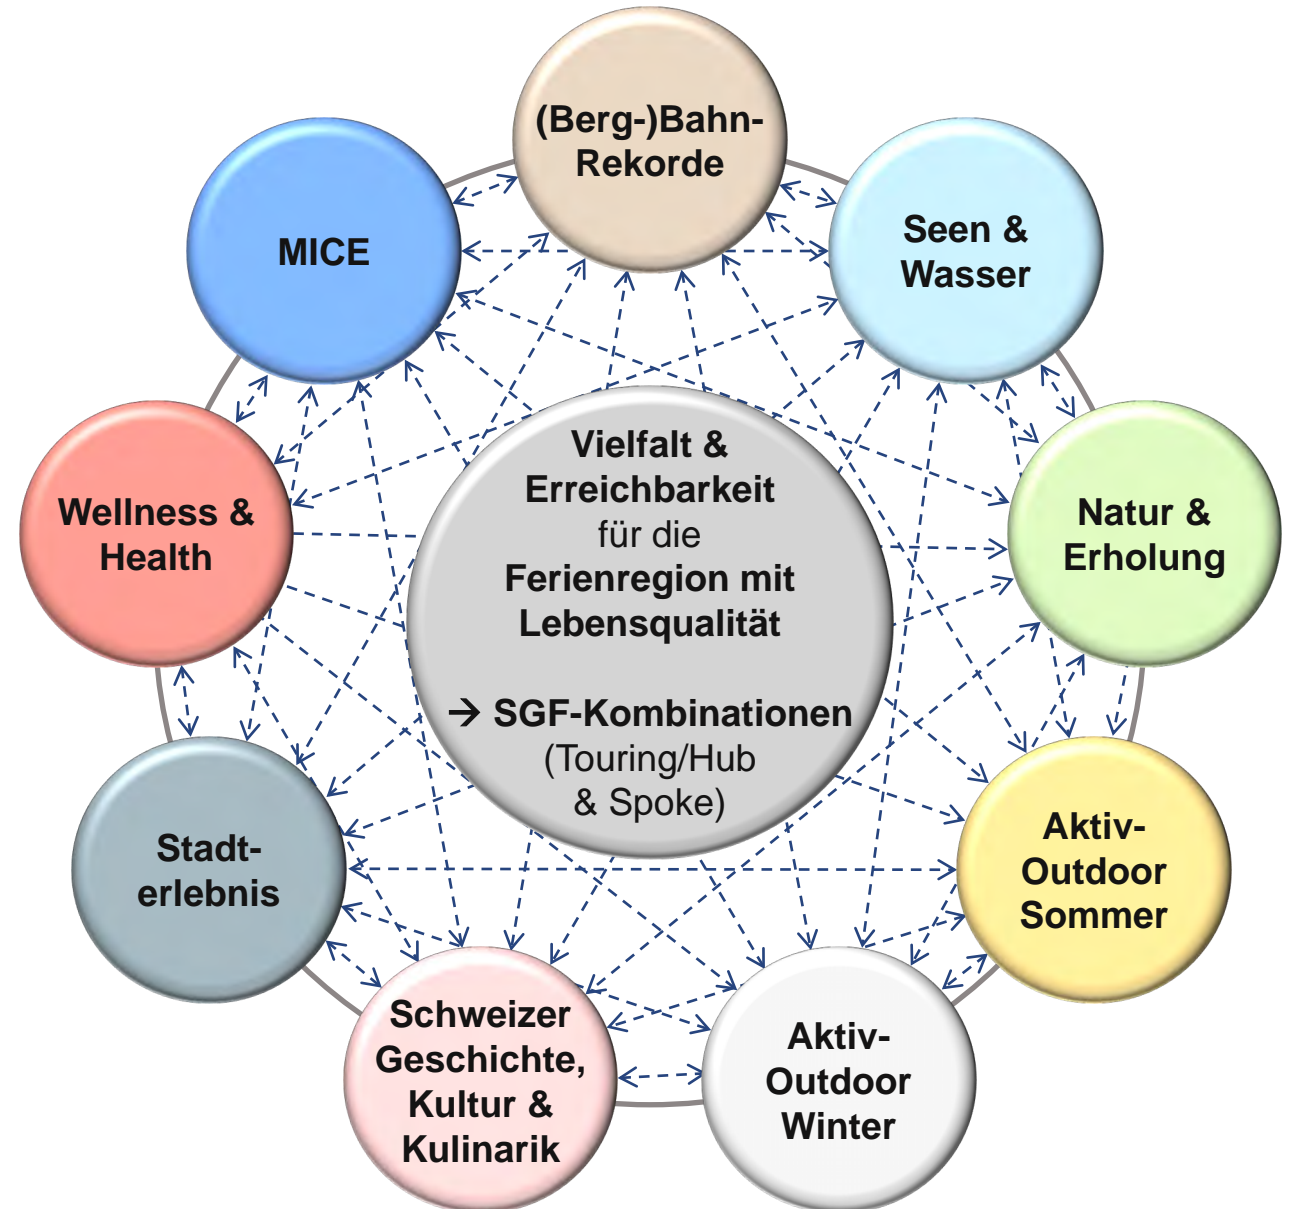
(Berg-)Bahn-Rekorde

Seen & Wasser

Natur & Erholung

Aktiv-Outdoor Sommer

Aktiv-Outdoor Winter

Schweizer Geschichte, Kultur & Kulinarik

Stadterlebnis

Wellness & Health

MICE

Vielfalt & Erreichbarkeit für die Ferienregion mit Lebensqualität

→ SGF-Kombinationen (Touring/Hub & Spoke)